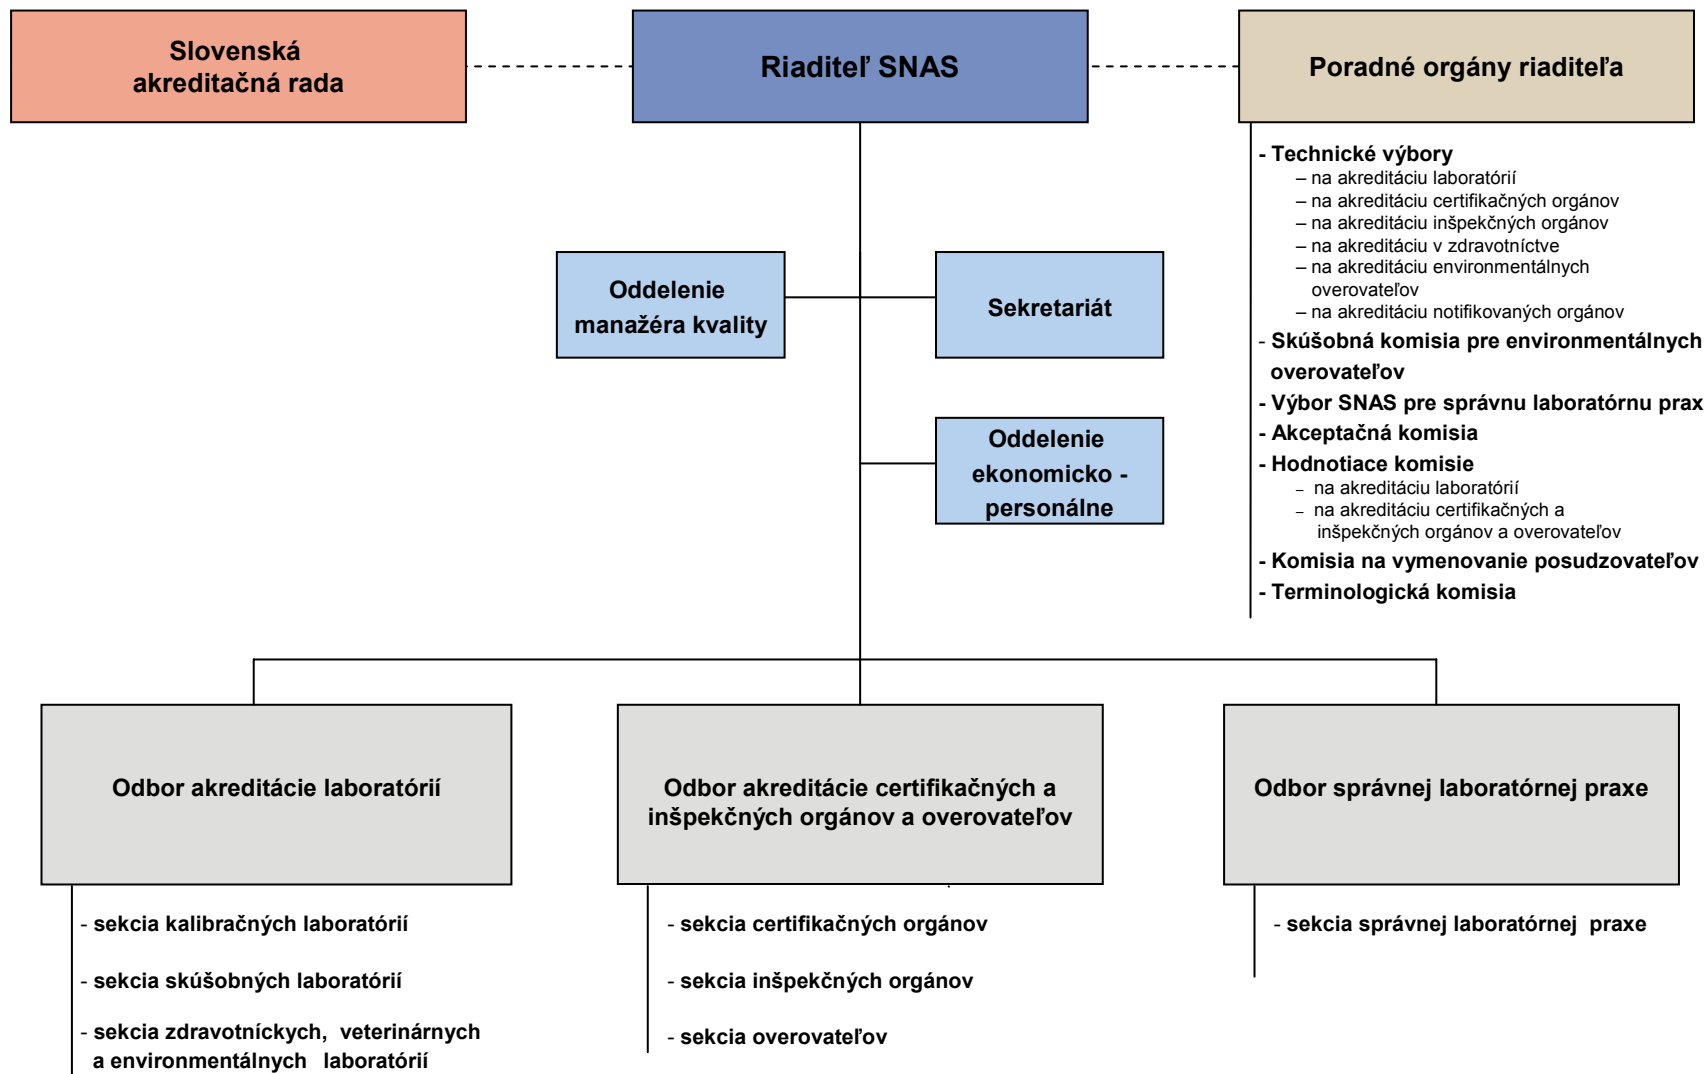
Slovenská akreditačná rada

Riaditeľ SNAS

Poradné orgány riaditeľa

- Technické výbory
– na akreditáciu laboratórií
– na akreditáciu certifikačných orgánov
– na akreditáciu inšpekčných orgánov
– na akreditáciu v zdravotníctve
– na akreditáciu environmentálnych overovateľov
– na akreditáciu notifikovaných orgánov
- Skúšobná komisia pre environmentálnych overovateľov
- Výbor SNAS pre správnu laboratórnu prax
- Akceptačná komisia
- Hodnotiace komisie
– na akreditáciu laboratórií
– na akreditáciu certifikačných a inšpekčných orgánov a overovateľov
- Komisia na vymenovanie posudzovateľov
- Terminologická komisia

Oddelenie manažéra kvality

Sekretariát

Oddelenie ekonomicko - personálne

Odbor akreditácie laboratórií

Odbor akreditácie certifikačných a inšpekčných orgánov a overovateľov

Odbor správnej laboratórnej praxe

- sekcia kalibračných laboratórií
- sekcia skúšobných laboratórií
- sekcia zdravotníckych, veterinárnych a environmentálnych laboratórií

- sekcia certifikačných orgánov
- sekcia inšpekčných orgánov
- sekcia overovateľov

- sekcia správnej laboratórnej praxe